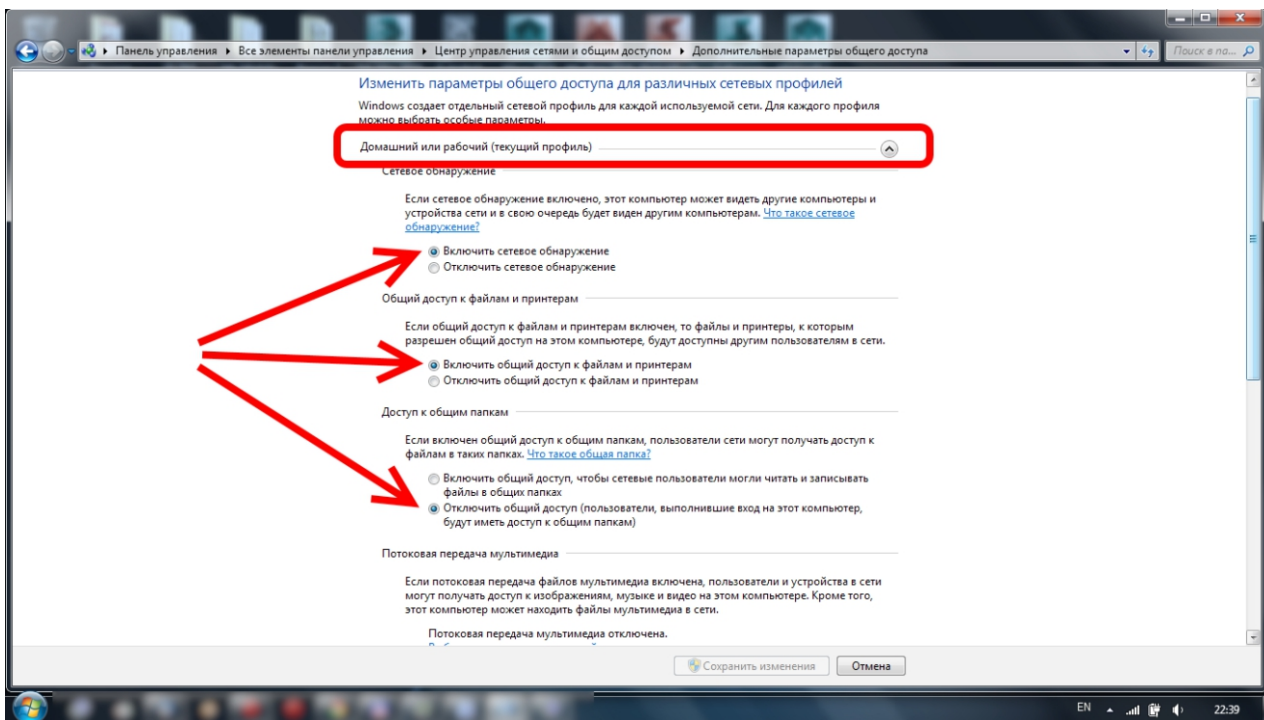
Панель управления ▸ Все элементы панели управления ▸ Центр управления сетями и общим доступом ▸ Дополнительные параметры общего доступа

Поиск в па...

Изменить параметры общего доступа для различных сетевых профилей

Windows создает отдельный сетевой профиль для каждой используемой сети. Для каждого профиля можно выбрать особые параметры.

Домашний или рабочий (текущий профиль)

Сетевое обнаружение

Если сетевое обнаружение включено, этот компьютер может видеть другие компьютеры и устройства сети и в свою очередь будет виден другим компьютерам. Что такое сетевое обнаружение?

Включить сетевое обнаружение
Отключить сетевое обнаружение

Общий доступ к файлам и принтерам

Если общий доступ к файлам и принтерам включен, то файлы и принтеры, к которым разрешен общий доступ на этом компьютере, будут доступны другим пользователям в сети.

Включить общий доступ к файлам и принтерам
Отключить общий доступ к файлам и принтерам

Доступ к общим папкам

Если включен общий доступ к общим папкам, пользователи сети могут получать доступ к файлам в таких папках. Что такое общая папка?

Включить общий доступ, чтобы сетевые пользователи могли читать и записывать файлы в общих папках
Отключить общий доступ (пользователи, выполнившие вход на этот компьютер, будут иметь доступ к общим папкам)

Потоковая передача мультимедиа

Если потоковая передача файлов мультимедиа включена, пользователи и устройства в сети могут получать доступ к изображениям, музыке и видео на этом компьютере. Кроме того, этот компьютер может находить файлы мультимедиа в сети.

Потоковая передача мультимедиа отключена.
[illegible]

Сохранить изменения
Отмена

EN
22:39